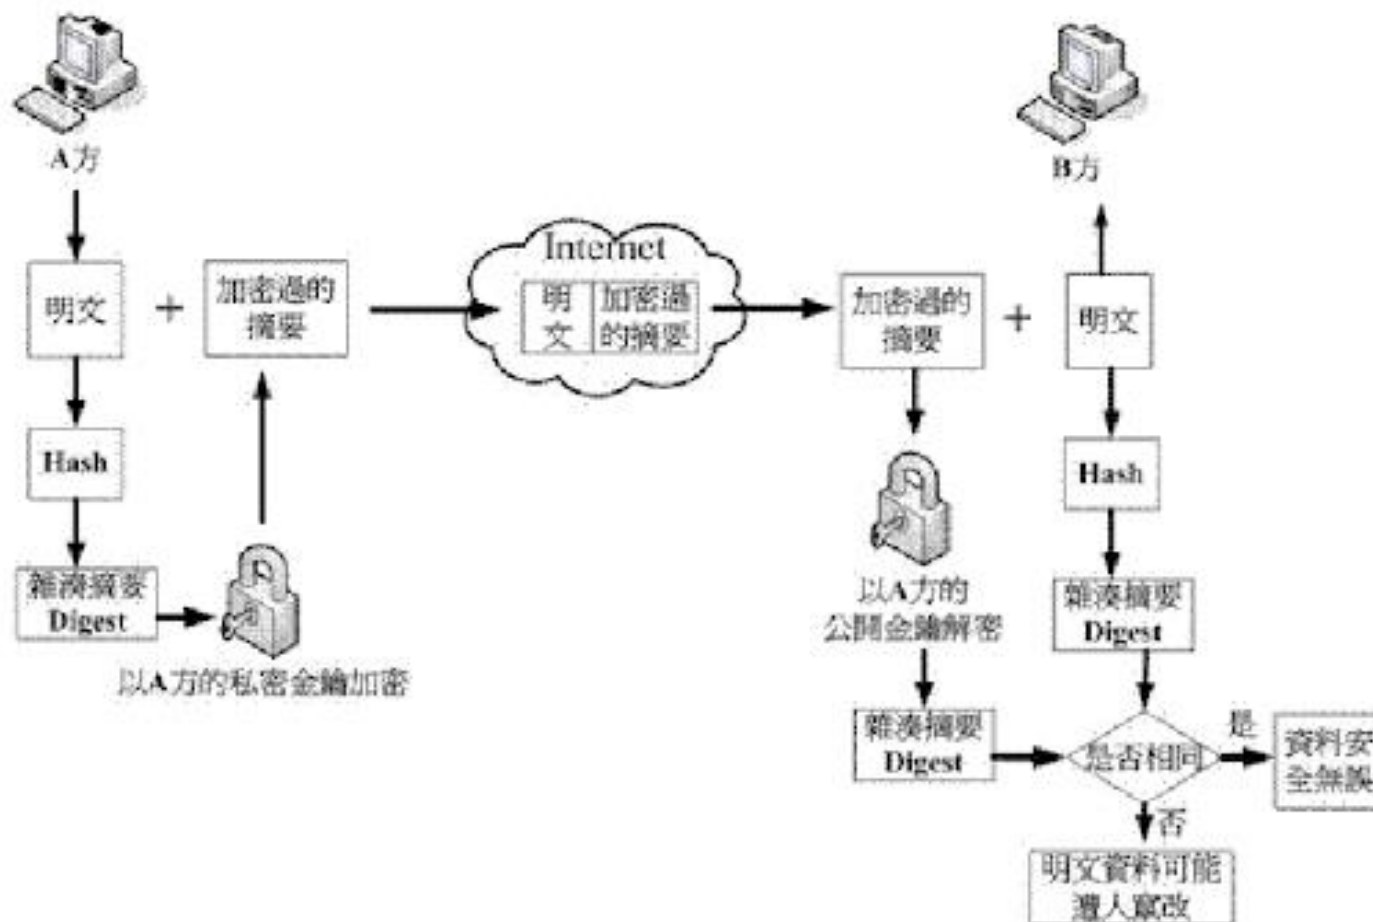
A方

明文

+

加密過的摘要

Hash

雜湊摘要 Digest

以A方的私密金鑰加密

Internet

明文

加密過的摘要

B方

加密過的摘要

+

明文

Hash

以A方的公開金鑰解密

雜湊摘要 Digest

雜湊摘要 Digest

是否相同

是

資料安全無誤

否

明文資料可能遭人竄改